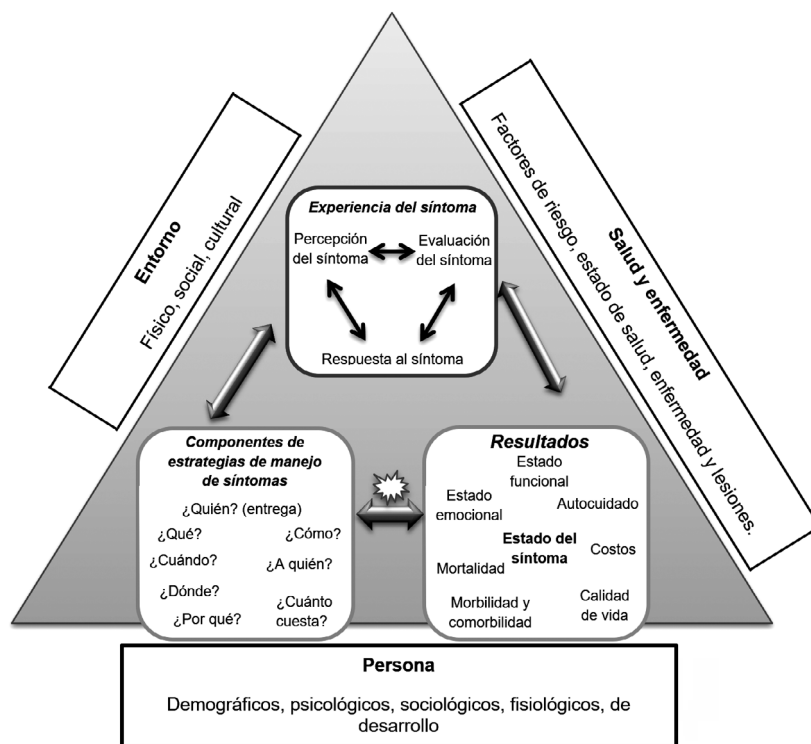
Entorno

Físico, social, cultural

Salud y enfermedad

Factores de riesgo, estado de salud, enfermedad y lesiones.

Experiencia del síntoma

Percepción del síntoma

Evaluación del síntoma

Respuesta al síntoma

Componentes de estrategias de manejo de síntomas

¿Quién? (entrega)

¿Qué?

¿Cómo?

¿Cuándo?

¿A quién?

¿Dónde?

¿Por qué?

¿Cuánto cuesta?

Resultados

Estado funcional

Estado emocional

Autocuidado

Estado del síntoma

Costos

Mortalidad

Morbilidad y comorbilidad

Calidad de vida

Persona

Demográficos, psicológicos, sociológicos, fisiológicos, de desarrollo